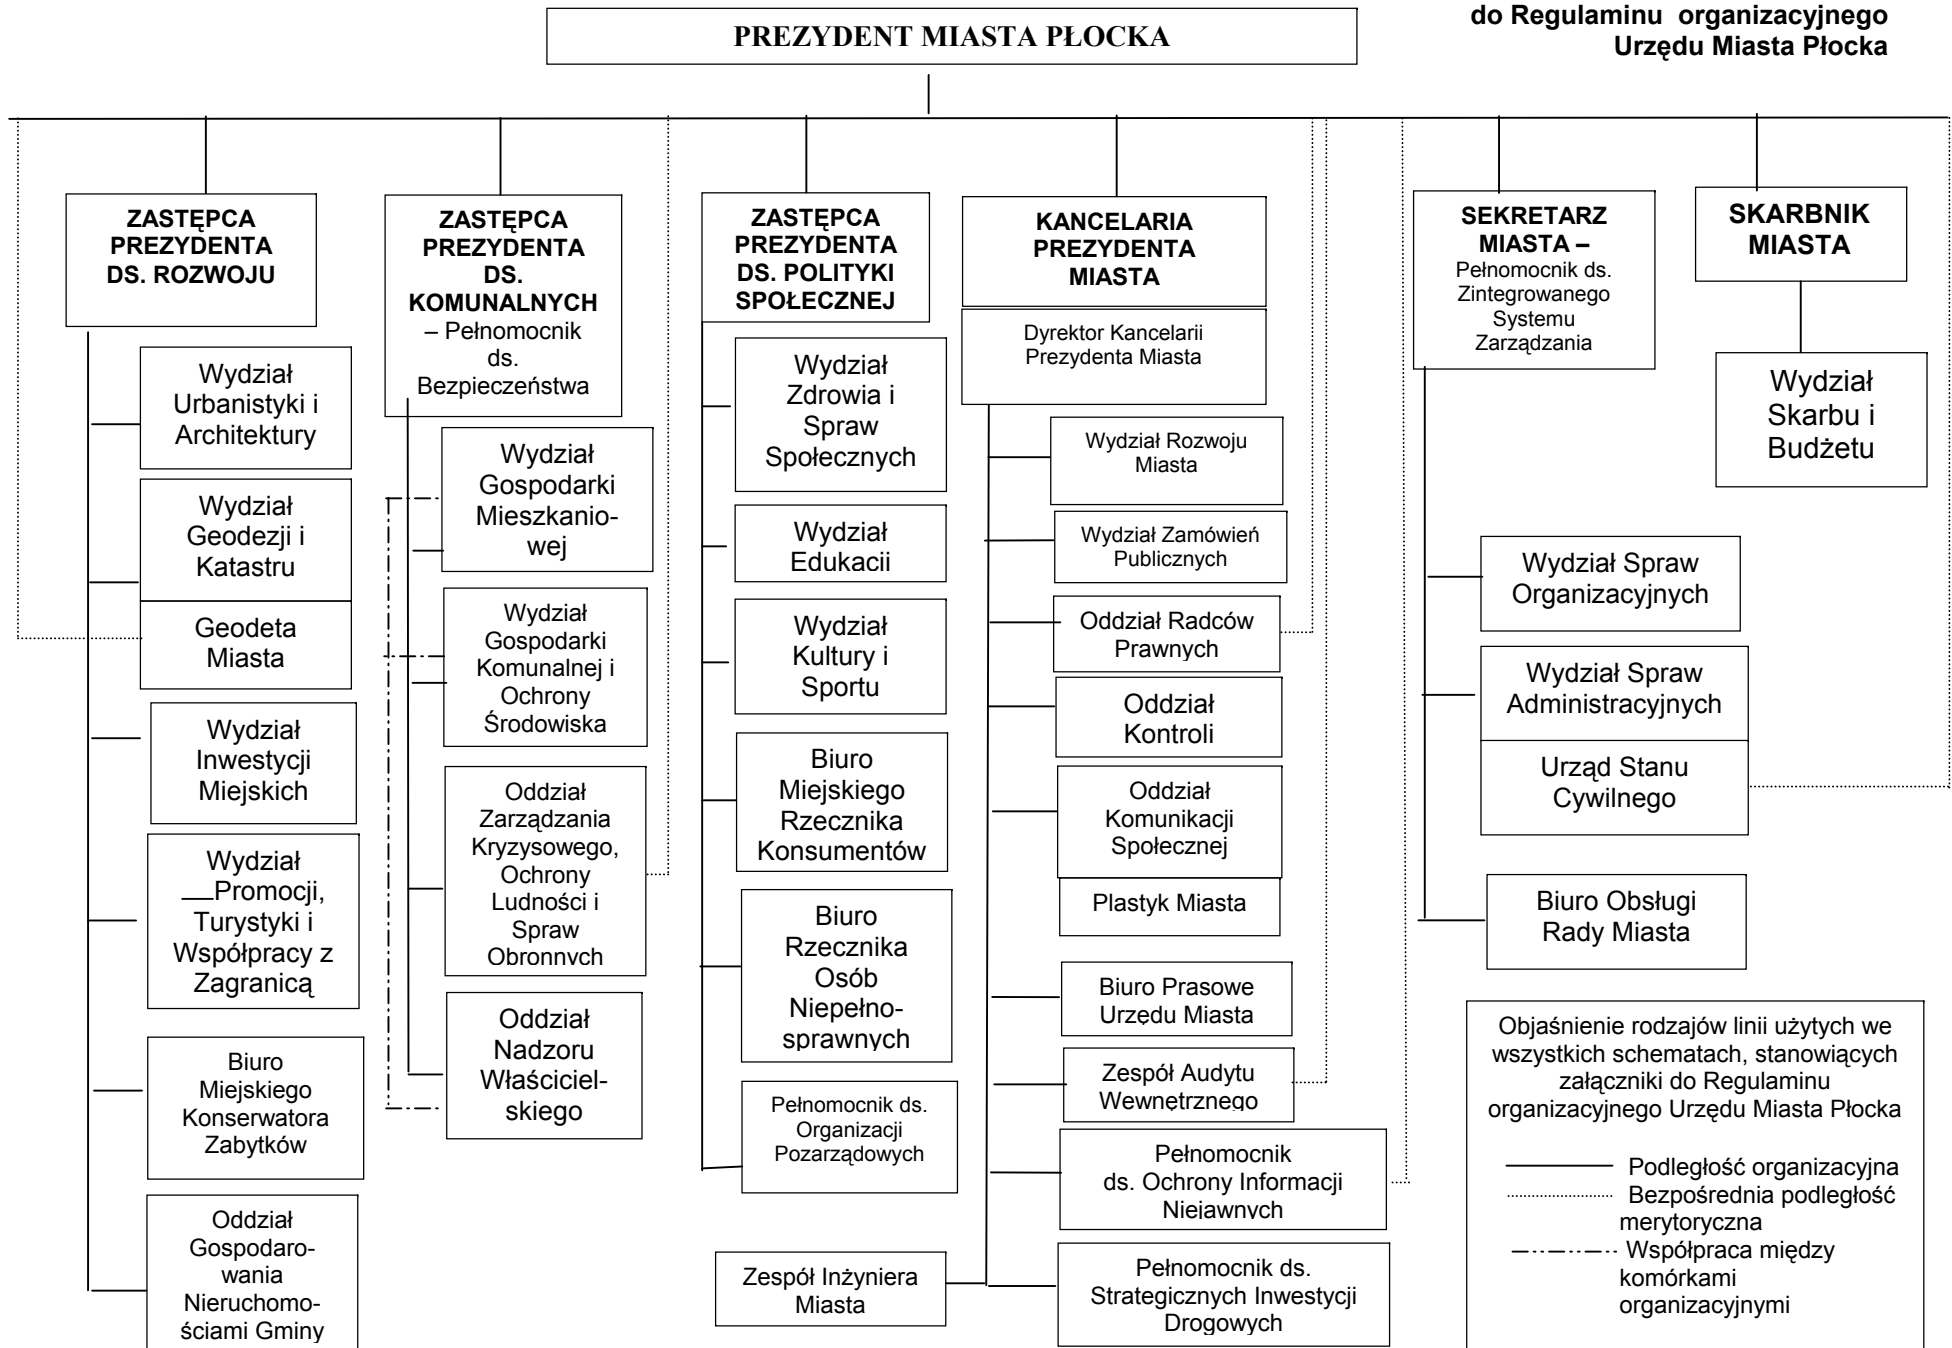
do Regulaminu organizacyjnego
Urzędu Miasta Płocka

PREZYDENT MIASTA PŁOCKA

ZASTĘPCA PREZYDENTA DS. ROZWOJU

Wydział Urbanistyki i Architektury

Wydział Geodezji i Katastru

Geodeta Miasta

Wydział Inwestycji Miejskich

Wydział Promocji, Turystyki i Współpracy z Zagranicą

Biuro Miejskiego Konserwatora Zabytków

Oddział Gospodarowania Nieruchomościami Gminy

ZASTĘPCA PREZYDENTA DS. KOMUNALNYCH – Pełnomocnik ds. Bezpieczeństwa

Wydział Gospodarki Mieszkaniowej

Wydział Gospodarki Komunalnej i Ochrony Środowiska

Oddział Zarządzania Kryzysowego, Ochrony Ludności i Spraw Obronnych

Oddział Nadzoru Właścicielskiego

ZASTĘPCA PREZYDENTA DS. POLITYKI SPOŁECZNEJ

Wydział Zdrowia i Spraw Społecznych

Wydział Edukacii

Wydział Kultury i Sportu

Biuro Miejskiego Rzecznika Konsumentów

Biuro Rzecznika Osób Niepełnosprawnych

Pełnomocnik ds. Organizacji Pozarządowych

Zespół Inżyniera Miasta

KANCELARIA PREZYDENTA MIASTA

Dyrektor Kancelarii Prezydenta Miasta

Wydział Rozwoju Miasta

Wydział Zamówień Publicznych

Oddział Radców Prawnych

Oddział Kontroli

Oddział Komunikacji Społecznej

Plastyk Miasta

Biuro Prasowe Urzedu Miasta

Zespół Audytu Wewnetrznego

Pełnomocnik ds. Ochrony Informacji Niejawnych

Pełnomocnik ds. Strategicznych Inwestycji Drogowych

SEKRETARZ MIASTA – Pełnomocnik ds. Zintegrowanego Systemu Zarządzania

Wydział Spraw Organizacyjnych

Wydział Spraw Administracyjnych

Urząd Stanu Cywilnego

Biuro Obsługi Rady Miasta

SKARBNIK MIASTA

Wydział Skarbu i Budżetu

Objaśnienie rodzajów linii użytych we wszystkich schematach, stanowiących załączniki do Regulaminu organizacyjnego Urzędu Miasta Płocka

Podległość organizacyjna
Bezpośrednia podległość merytoryczna
Współpraca między komórkami organizacyjnymi